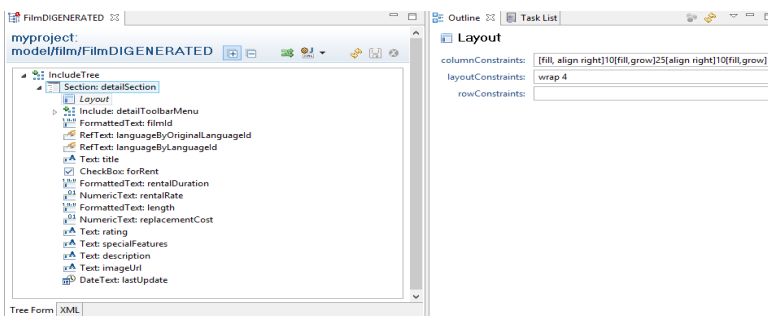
FilmDIGENERATED ⊠

myproject:
model/film/FilmDIGENERATED

IncludeTree
Section: detailSection
Layout
Include: detailToolbarMenu
FormattedText: filmId
RefText: languageByOriginalLanguageId
RefText: languageByLanguageId
Text: title
CheckBox: forRent
FormattedText: rentalDuration
NumericText: rentalRate
FormattedText: length
NumericText: replacementCost
Text: rating
Text: specialFeatures
Text: description
Text: imageUrl
DateText: lastUpdate

Tree Form | XML

Outline ⊠ | Task List

Layout

columnConstraints: [fill, align right]10[fill,grow]25[align right]10[fill,grow]
layoutConstraints: wrap 4
rowConstraints: